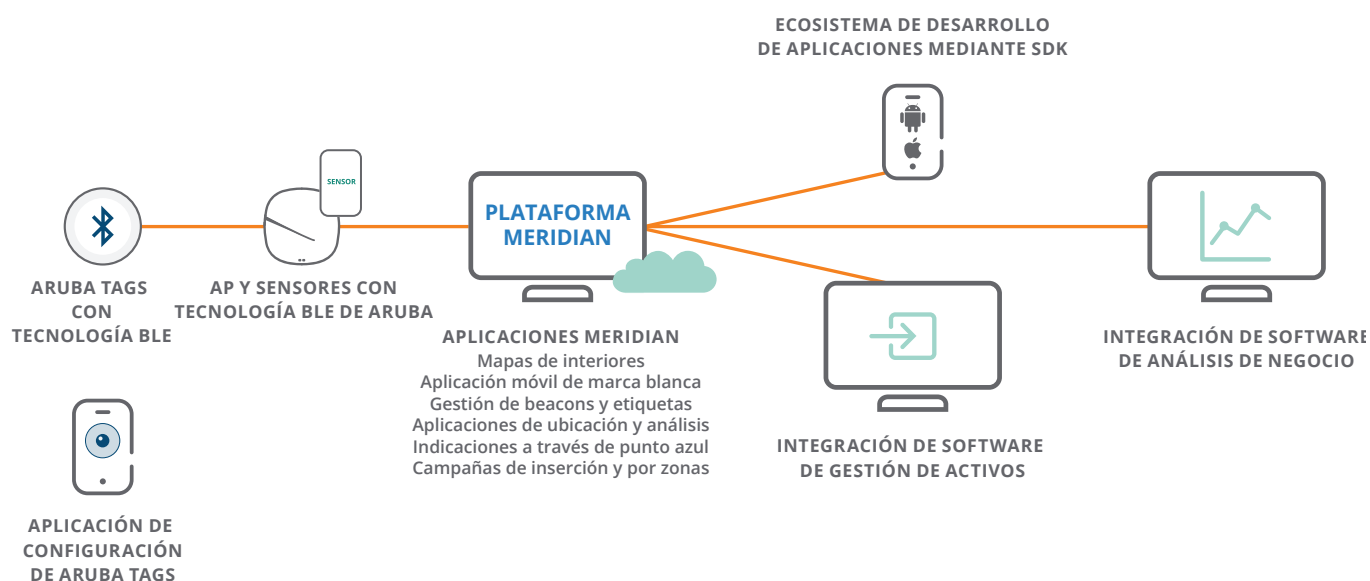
ECOSISTEMA DE DESARROLLO DE APLICACIONES MEDIANTE SDK

SENSOR

PLATAFORMA MERIDIAN

ARUBA TAGS CON TECNOLOGÍA BLE

AP Y SENSORES CON TECNOLOGÍA BLE DE ARUBA

APLICACIONES MERIDIAN
Mapas de interiores
Aplicación móvil de marca blanca
Gestión de beacons y etiquetas
Aplicaciones de ubicación y análisis
Indicaciones a través de punto azul
Campañas de inserción y por zonas

INTEGRACIÓN DE SOFTWARE DE ANÁLISIS DE NEGOCIO

INTEGRACIÓN DE SOFTWARE DE GESTIÓN DE ACTIVOS

APLICACIÓN DE CONFIGURACIÓN DE ARUBA TAGS